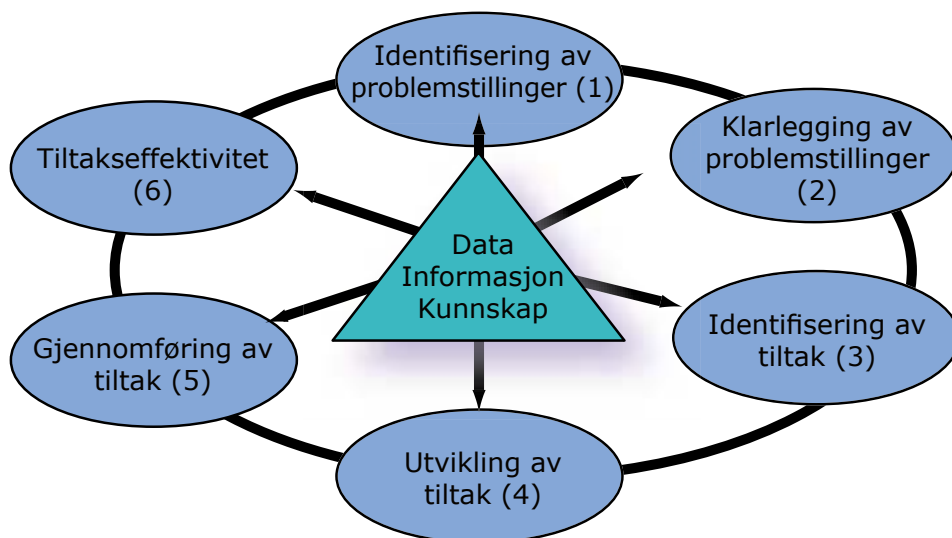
Identifisering av problemstillinger (1)

Klarlegging av problemstillinger (2)

Identifisering av tiltak (3)

Utvikling av tiltak (4)

Gjennomføring av tiltak (5)

Tiltakseffektivitet (6)

Data
Informasjon
Kunnskap